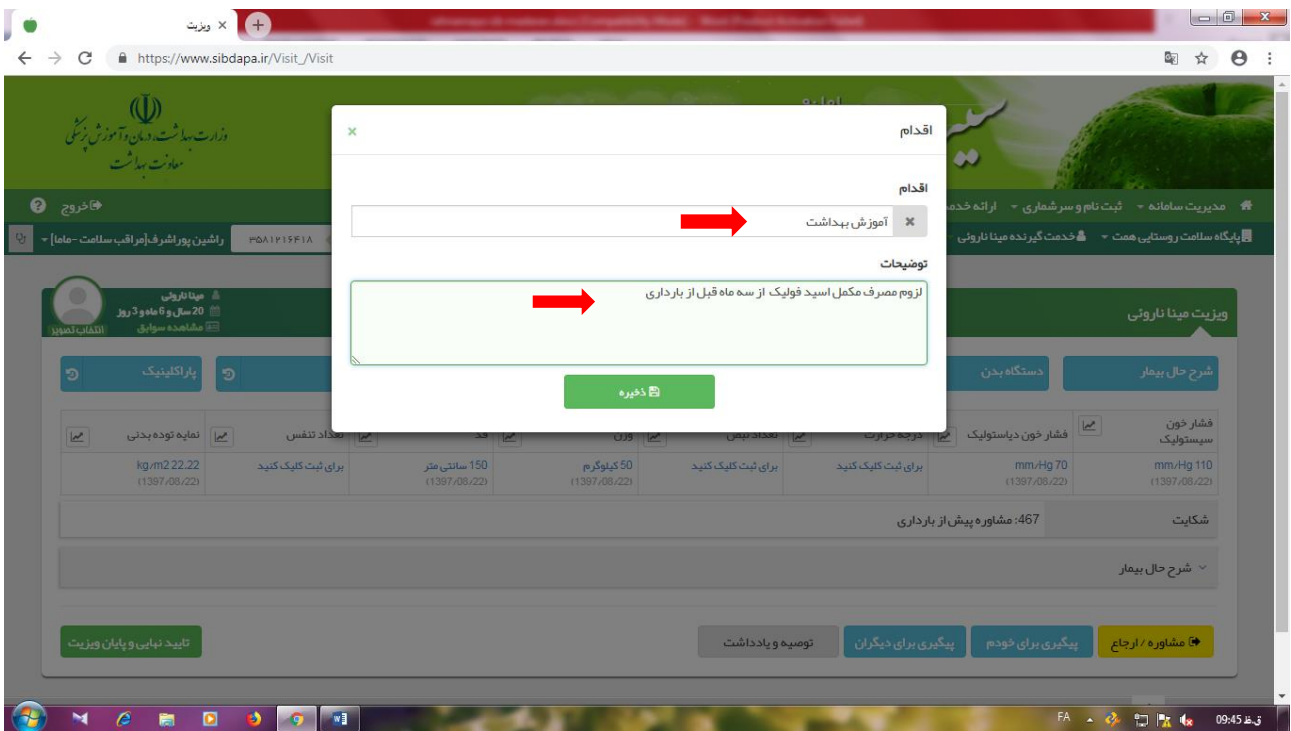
ویزیت ×
https://www.sibdapa.ir/Visit_/Visit

وزارت بهداشت، درمان و آموزش پزشکی
معاونت بهداشت

خروج

مدیریت سامانه ▾ ثبت نام و سرشماری ▾ ارائه خدم

پایگاه سلامت روستایی همت ▾ خدمت گیرنده مینا نارونی
راشین پوراشرف[مراقب سلامت - ماما] ▾

اقدام ×

اقدام
آموزش بهداشت

توضیحات
لزوم مصرف مکمل اسید فولیک از سه ماه قبل از بارداری

ذخیره

مینا نارونی
20 سال و 6 ماه و 3 روز
مشاهده سوابق
انتخاب تصویر

ویزیت مینا نارونی

شرح حال بیمار
دستگاه بدن
پاراکلینیک

| فشار خون سیستولیک | فشار خون دیاستولیک | درجه حرارت | تعداد نبض | وزن | قد | تعداد تنفس | نمایه توده بدنی |
|---|---|---|---|---|---|---|---|
| mm/Hg 110 (1397/08/22) | mm/Hg 70 (1397/08/22) | برای ثبت کلیک کنید | برای ثبت کلیک کنید | 50 کیلوگرم (1397/08/22) | 150 سانتی متر (1397/08/22) | برای ثبت کلیک کنید | kg/m2 22.22 (1397/08/22) |

شکایت
467: مشاوره پیش از بارداری

شرح حال بیمار

مشاوره / ارجاع
پیگیری برای خودم
پیگیری برای دیگران
توصیه و یادداشت
تایید نهایی و پایان ویزیت

FA
09:45 ق.ظ